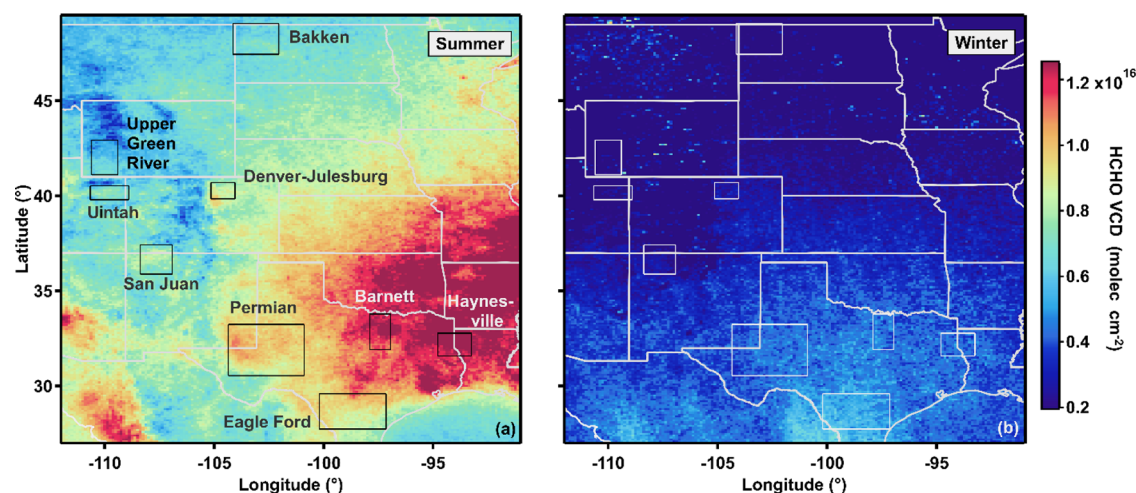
Summer

Bakken

Upper Green River

Denver-Julesburg

Uintah

San Juan

Permian

Barnett

Haynes-ville

Eagle Ford

(a)

45

40

35

30

Latitude (°)

-110

-105

-100

-95

Longitude (°)

Winter

(b)

-110

-105

-100

-95

Longitude (°)

1.2 x10$^{16}$

1.0

0.8

0.6

0.4

0.2

HCHO VCD (molec cm$^{-2}$)